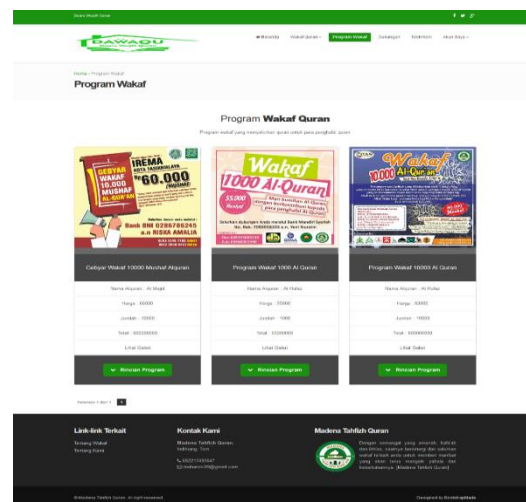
Beranda · Wakaf Quran · Program Wakaf · Donatur · Testimoni · Hubungi Kami

DAWAQU

Home / Program Wakaf

Program Wakaf

Program Wakaf Quran

Program wakaf yang menyalurkan quran untuk para penghafal quran

GEBYAR WAKAF 10.000 MUSHAF AL-QUR'AN

IREMA

Rp 60.000

Bank BNI 0286786245 a.n RISKA AMALIA

Wakaf 1000 Al-Quran

35.000

Wakaf 10.000 Al-Qur'an

Gebyar Wakaf 10000 Mushaf Alquran

Program Wakaf 1000 Al Quran

Program Wakaf 10000 Al Quran

| Nama Alquran : Al Majid | Nama Alquran : Al Hufaz | Nama Alquran : Al Hufaz |
|---|---|---|
| Harga : 60000 | Harga : 35000 | Harga : 30000 |
| Jumlah : 10000 | Jumlah : 1000 | Jumlah : 10000 |
| Total : 600000000 | Total : 35000000 | Total : 300000000 |
| Lihat Detail | Lihat Detail | Lihat Detail |

Rincian Program

Rincian Program

Rincian Program

Halaman 1 dari 1

Link-link Terkait

Tentang Wakaf

Tentang Kami

Kontak Kami

Madena Tahfizh Quran, Indonesia

Madena Tahfizh Quran

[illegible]

Madena Tahfizh Quran. All rights reserved

Designed by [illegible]